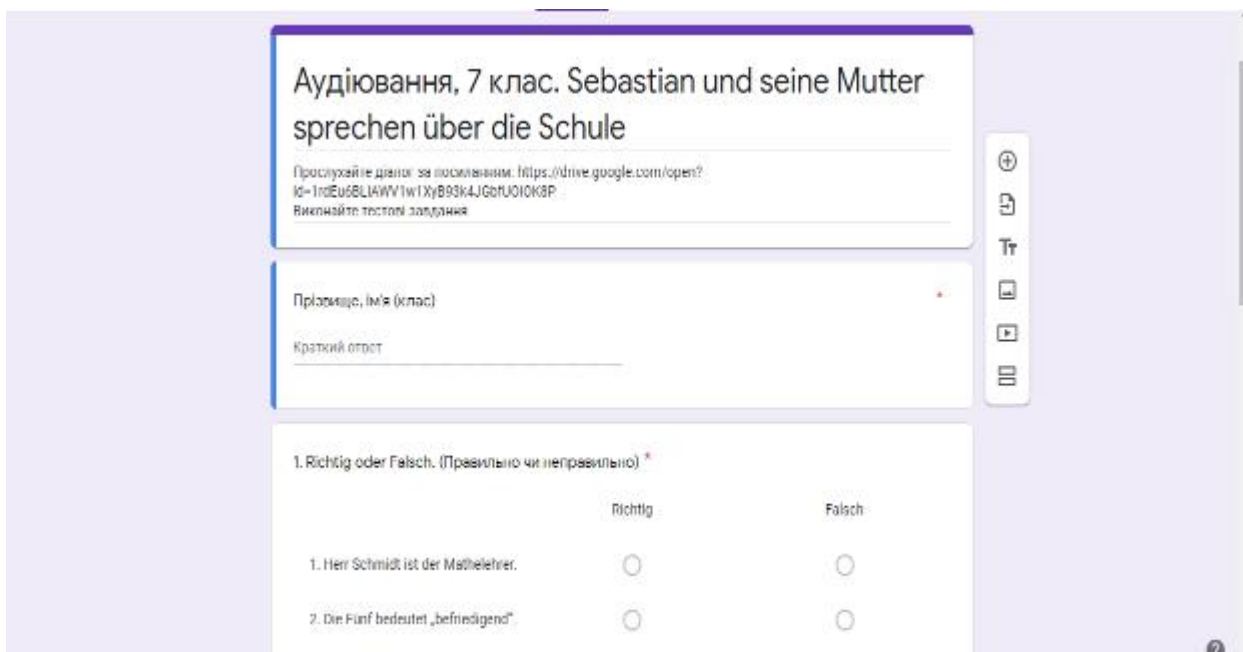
Аудіювання, 7 клас. Sebastian und seine Mutter sprechen über die Schule

Прослухайте діалог за посиланням: https://drive.google.com/open?id=1rdEu6BLIAWV1w1XyB93k4JGbfUOIOK8P
Виконайте тестові завдання

Прізвище, ім'я (клас) *

Краткий ответ

1. Richtig oder Falsch. (Правильно чи неправильно) *

| | Richtig | Falsch |
|---|---|---|
| 1. Herr Schmidt ist der Mathelehrer. | ○ | ○ |
| 2. Die Fünf bedeutet „befriedigend". | ○ | ○ |